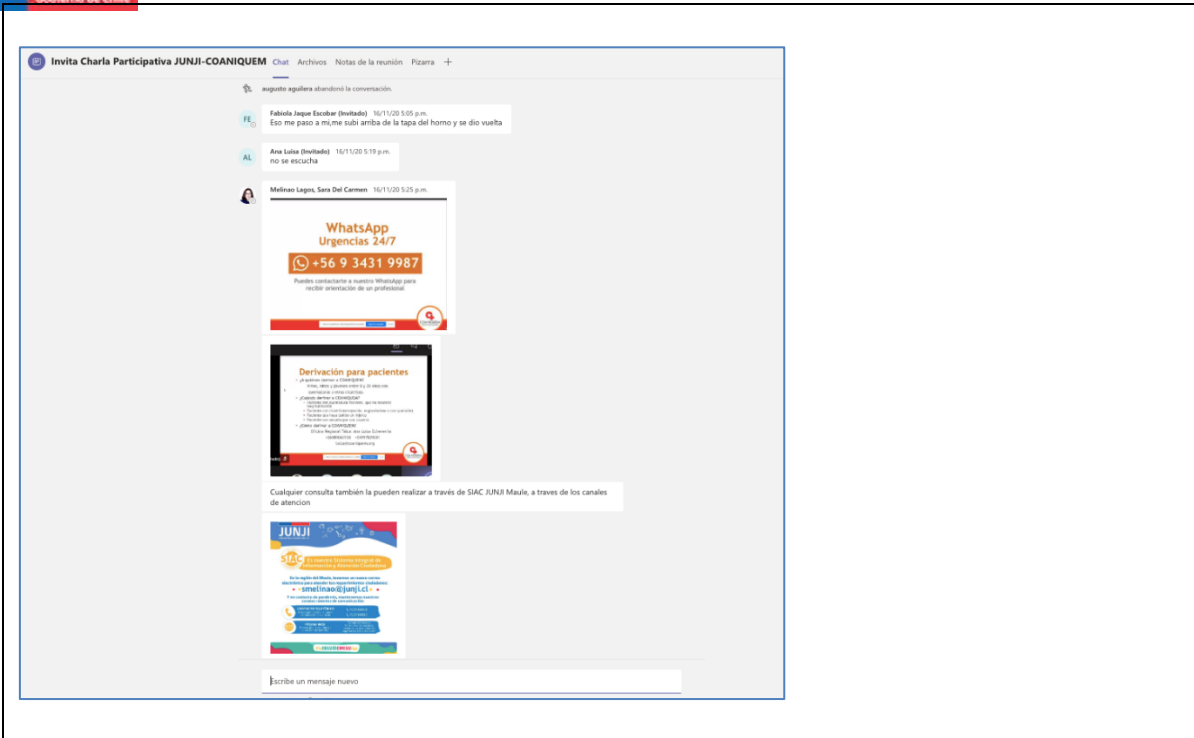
Invita Charla Participativa JUNJI-COANIQUEM Chat Archivos Notas de la reunión Pizarra +

augusto aguilera abandonó la conversación.

FE Fabiola Jaque Escobar (Invitado) 16/11/20 5:05 p.m.
Eso me paso a mi,me subi arriba de la tapa del horno y se dio vuelta

AL Ana Luisa (Invitado) 16/11/20 5:19 p.m.
no se escucha

Melinao Lagos, Sara Del Carmen 16/11/20 5:25 p.m.

WhatsApp
Urgencias 24/7
+56 9 3431 9987
Puedes contactarte a nuestro WhatsApp para recibir orientación de un profesional

Derivación para pacientes
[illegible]

Cualquier consulta también la pueden realizar a través de SIAC JUNJI Maule, a traves de los canales de atencion

JUNJI
SIAC
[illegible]
smelinao@junji.cl
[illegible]

Escribe un mensaje nuevo